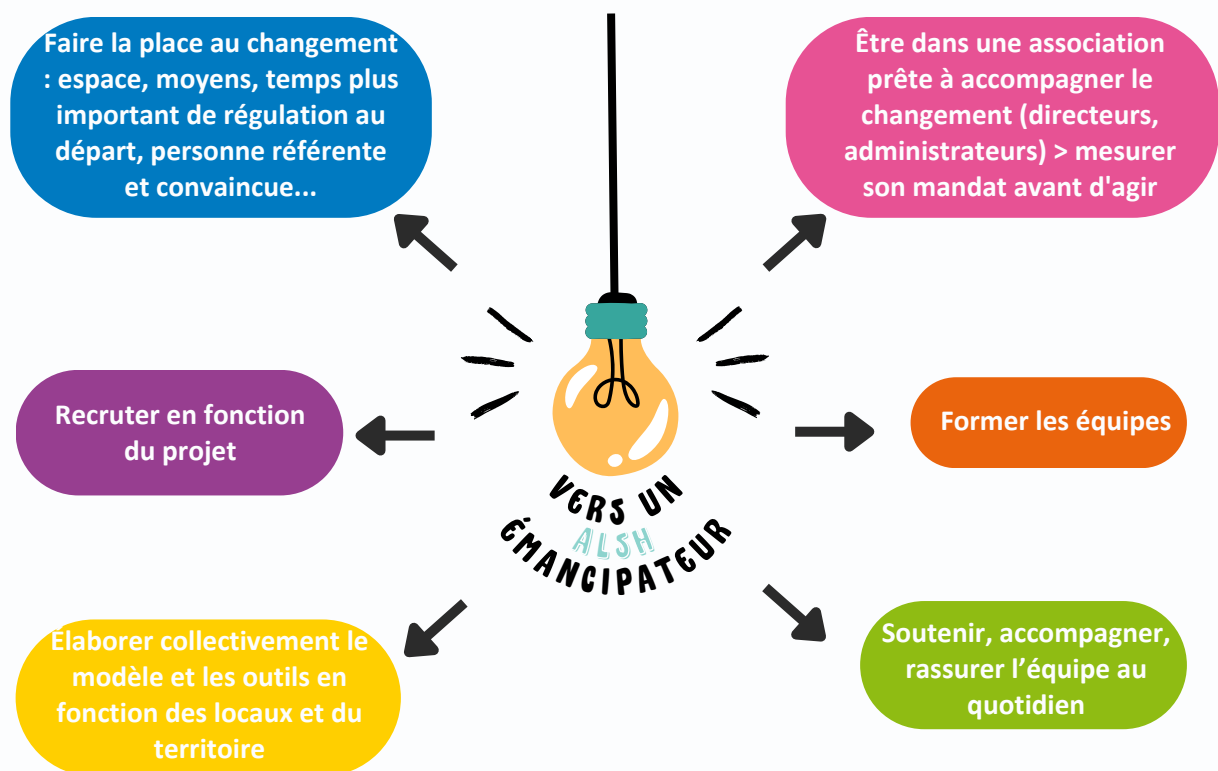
Faire la place au changement : espace, moyens, temps plus important de régulation au départ, personne référente et convaincue...

Être dans une association prête à accompagner le changement (directeurs, administrateurs) > mesurer son mandat avant d'agir

Recruter en fonction du projet

VERS UN ALSH ÉMANCIPATEUR

Former les équipes

Élaborer collectivement le modèle et les outils en fonction des locaux et du territoire

Soutenir, accompagner, rassurer l'équipe au quotidien